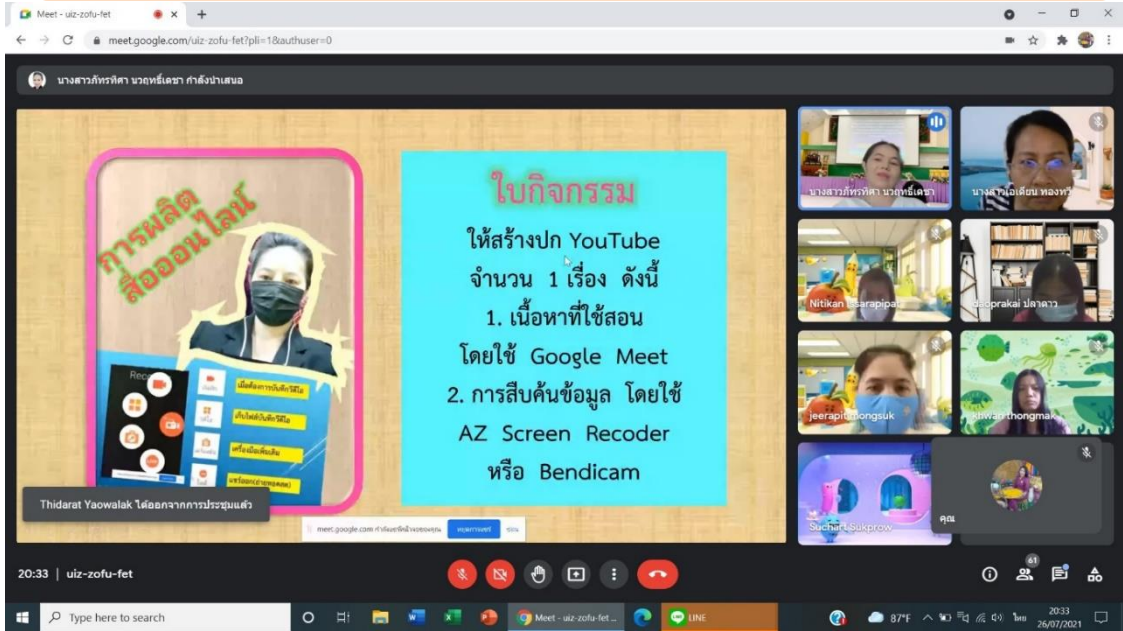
Meet - uiz-zofu-fet

meet.google.com/uiz-zofu-fet?pli=1&authuser=0

นางสาวภัทรทิศา นวฤทธิ์เดชา กำลังนำเสนอ

การผลิตสื่อออนไลน์

Rec

ใบกิจกรรม

ให้สร้างปก YouTube
จำนวน 1 เรื่อง ดังนี้
1. เนื้อหาที่ใช้สอน
โดยใช้ Google Meet
2. การสืบค้นข้อมูล โดยใช้
AZ Screen Recoder
หรือ Bendicam

นางสาวภัทรทิศา นวฤทธิ์เดชา

นางสาวเอเดียน ทองหว

Nitikan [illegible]sarapipat

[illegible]aoprakai ปลาดาว

jeerapit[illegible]ongsuk

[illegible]thongmak

Suchart Sukprow

คุณ

Thidarat Yaowalak ได้ออกจากการประชุมแล้ว

meet.google.com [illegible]

20:33 | uiz-zofu-fet

61

Type here to search

Meet - uiz-zofu-fet ...

LINE

87°F

ไทย

20:33
26/07/2021